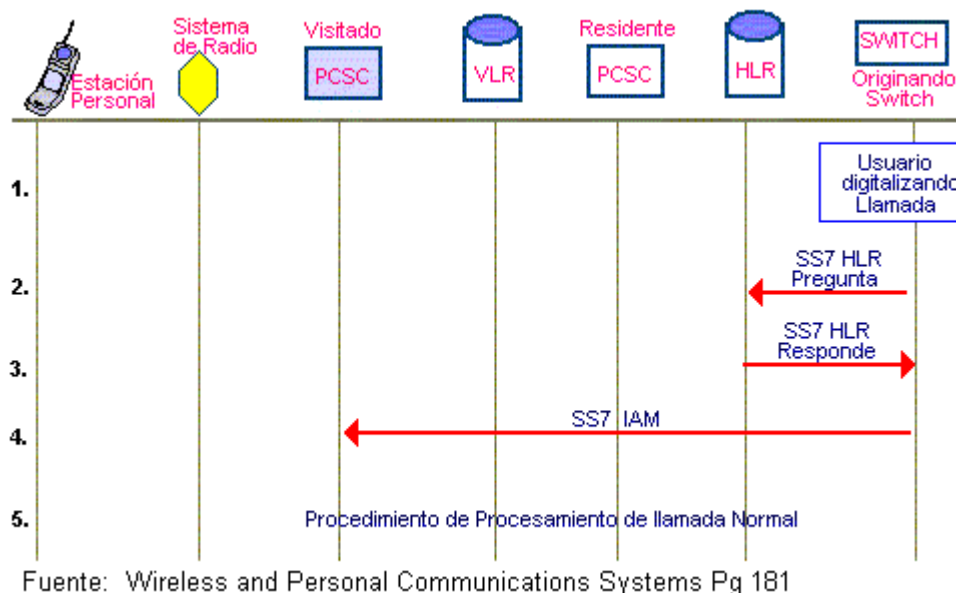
Estación Personal
Sistema de Radio
Visitado
PCSC
VLR
Residente
PCSC
HLR
SWITCH
Originando Switch

1.
Usuario digitalizando Llamada

2.
SS7 HLR Pregunta

3.
SS7 HLR Responde

4.
SS7 IAM

5.
Procedimiento de Procesamiento de llamada Normal

Fuente: Wireless and Personal Communications Systems Pg 181